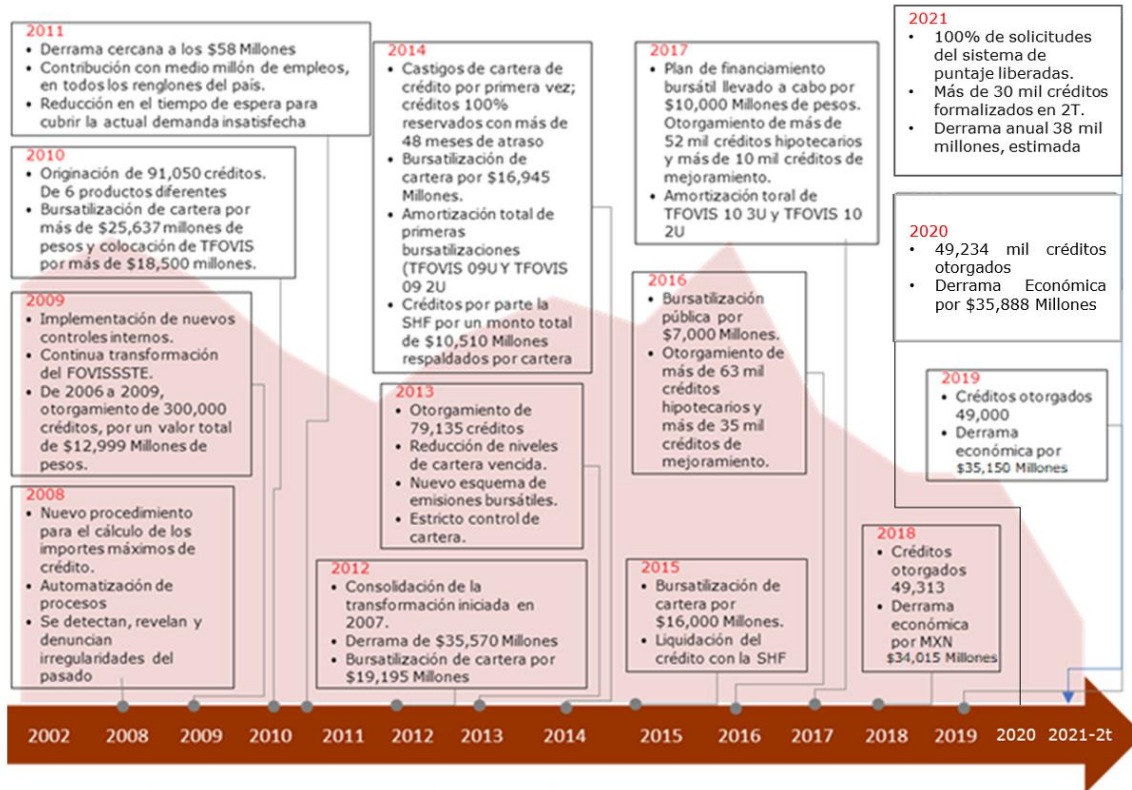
2011
• Derrama cercana a los $58 Millones
• Contribución con medio millón de empleos, en todos los renglones del país.
• Reducción en el tiempo de espera para cubrir la actual demanda insatisfecha

2010
• Originación de 91,050 créditos. De 6 productos diferentes
• Bursatilización de cartera por más de $25,637 millones de pesos y colocación de TFOVIS por más de $18,500 millones.

2009
• Implementación de nuevos controles internos.
• Continua transformación del FOVISSSTE.
• De 2006 a 2009, otorgamiento de 300,000 créditos, por un valor total de $12,999 Millones de pesos.

2008
• Nuevo procedimiento para el cálculo de los importes máximos de crédito.
• Automatización de procesos
• Se detectan, revelan y denuncian irregularidades del pasado

2014
• Castigos de cartera de crédito por primera vez; créditos 100% reservados con más de 48 meses de atraso
• Bursatilización de cartera por $16,945 Millones.
• Amortización total de primeras bursatilizaciones (TFOVIS 09U Y TFOVIS 09 2U
• Créditos por parte la SHF por un monto total de $10,510 Millones respaldados por cartera

2013
• Otorgamiento de 79,135 créditos
• Reducción de niveles de cartera vencida.
• Nuevo esquema de emisiones bursátiles.
• Estricto control de cartera.

2012
• Consolidación de la transformación iniciada en 2007.
• Derrama de $35,570 Millones
• Bursatilización de cartera por $19,195 Millones

2017
• Plan de financiamiento bursátil llevado a cabo por $10,000 Millones de pesos.
• Otorgamiento de más de 52 mil créditos hipotecarios y más de 10 mil créditos de mejoramiento.
• Amortización toral de TFOVIS 10 3U y TFOVIS 10 2U

2016
• Bursatilización pública por $7,000 Millones.
• Otorgamiento de más de 63 mil créditos hipotecarios y más de 35 mil créditos de mejoramiento.

2015
• Bursatilización de cartera por $16,000 Millones.
• Liquidación del crédito con la SHF

2021
• 100% de solicitudes del sistema de puntaje liberadas.
• Más de 30 mil créditos formalizados en 2T.
• Derrama anual 38 mil millones, estimada

2020
• 49,234 mil créditos otorgados
• Derrama Económica por $35,888 Millones

2019
• Créditos otorgados 49,000
• Derrama económica por $35,150 Millones

2018
• Créditos otorgados 49,313
• Derrama económica por MXN $34,015 Millones

2002 2008 2009 2010 2011 2012 2013 2014 2015 2016 2017 2018 2019 2020 2021-2t